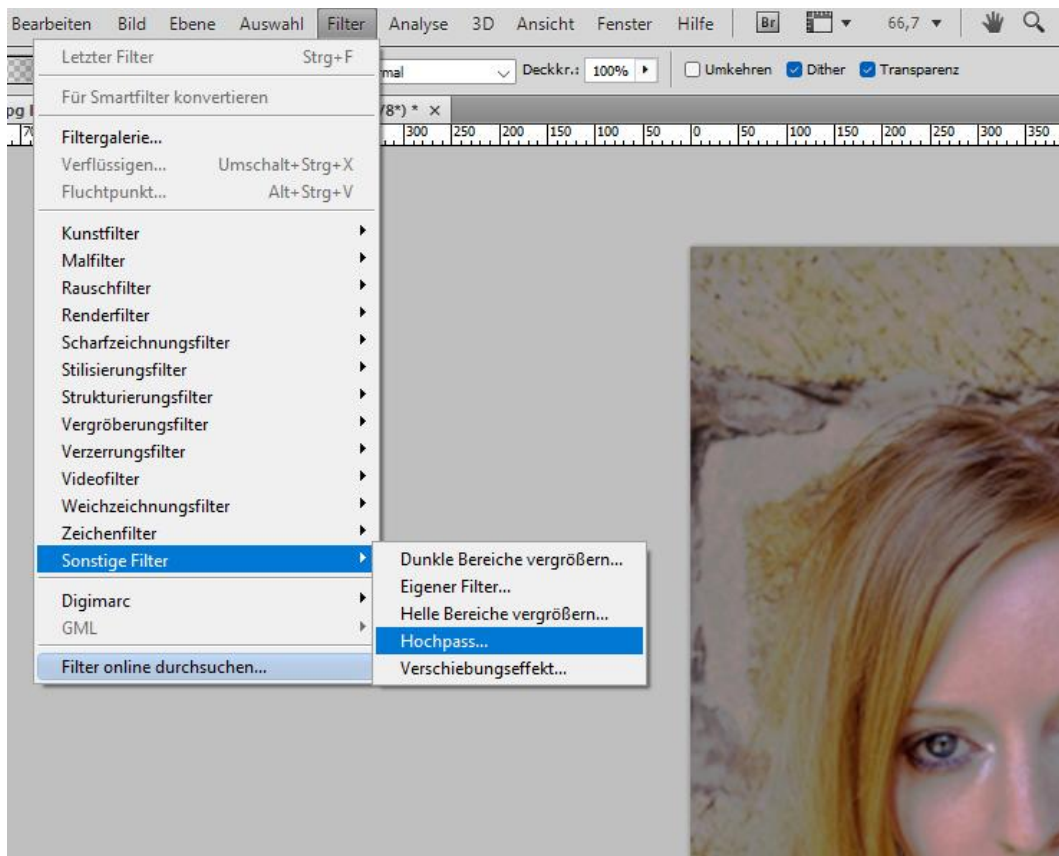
Bearbeiten Bild Ebene Auswahl Filter Analyse 3D Ansicht Fenster Hilfe Br 66,7

Letzter Filter Strg+F
mal Deckkr.: 100% Umkehren Dither Transparenz

Für Smartfilter konvertieren

pg 8*) * ×

300 250 200 150 100 50 0 50 100 150 200 250 300 350

Filtergalerie...
Verflüssigen... Umschalt+Strg+X
Fluchtpunkt... Alt+Strg+V

Kunstfilter
Malfilter
Rauschfilter
Renderfilter
Scharfzeichnungsfilter
Stilisierungsfilter
Strukturierungsfilter
Vergröberungsfilter
Verzerrungsfilter
Videofilter
Weichzeichnungsfilter
Zeichenfilter
Sonstige Filter

Digimarc
GML

Filter online durchsuchen...

Dunkle Bereiche vergrößern...
Eigener Filter...
Helle Bereiche vergrößern...
Hochpass...
Verschiebungseffekt...